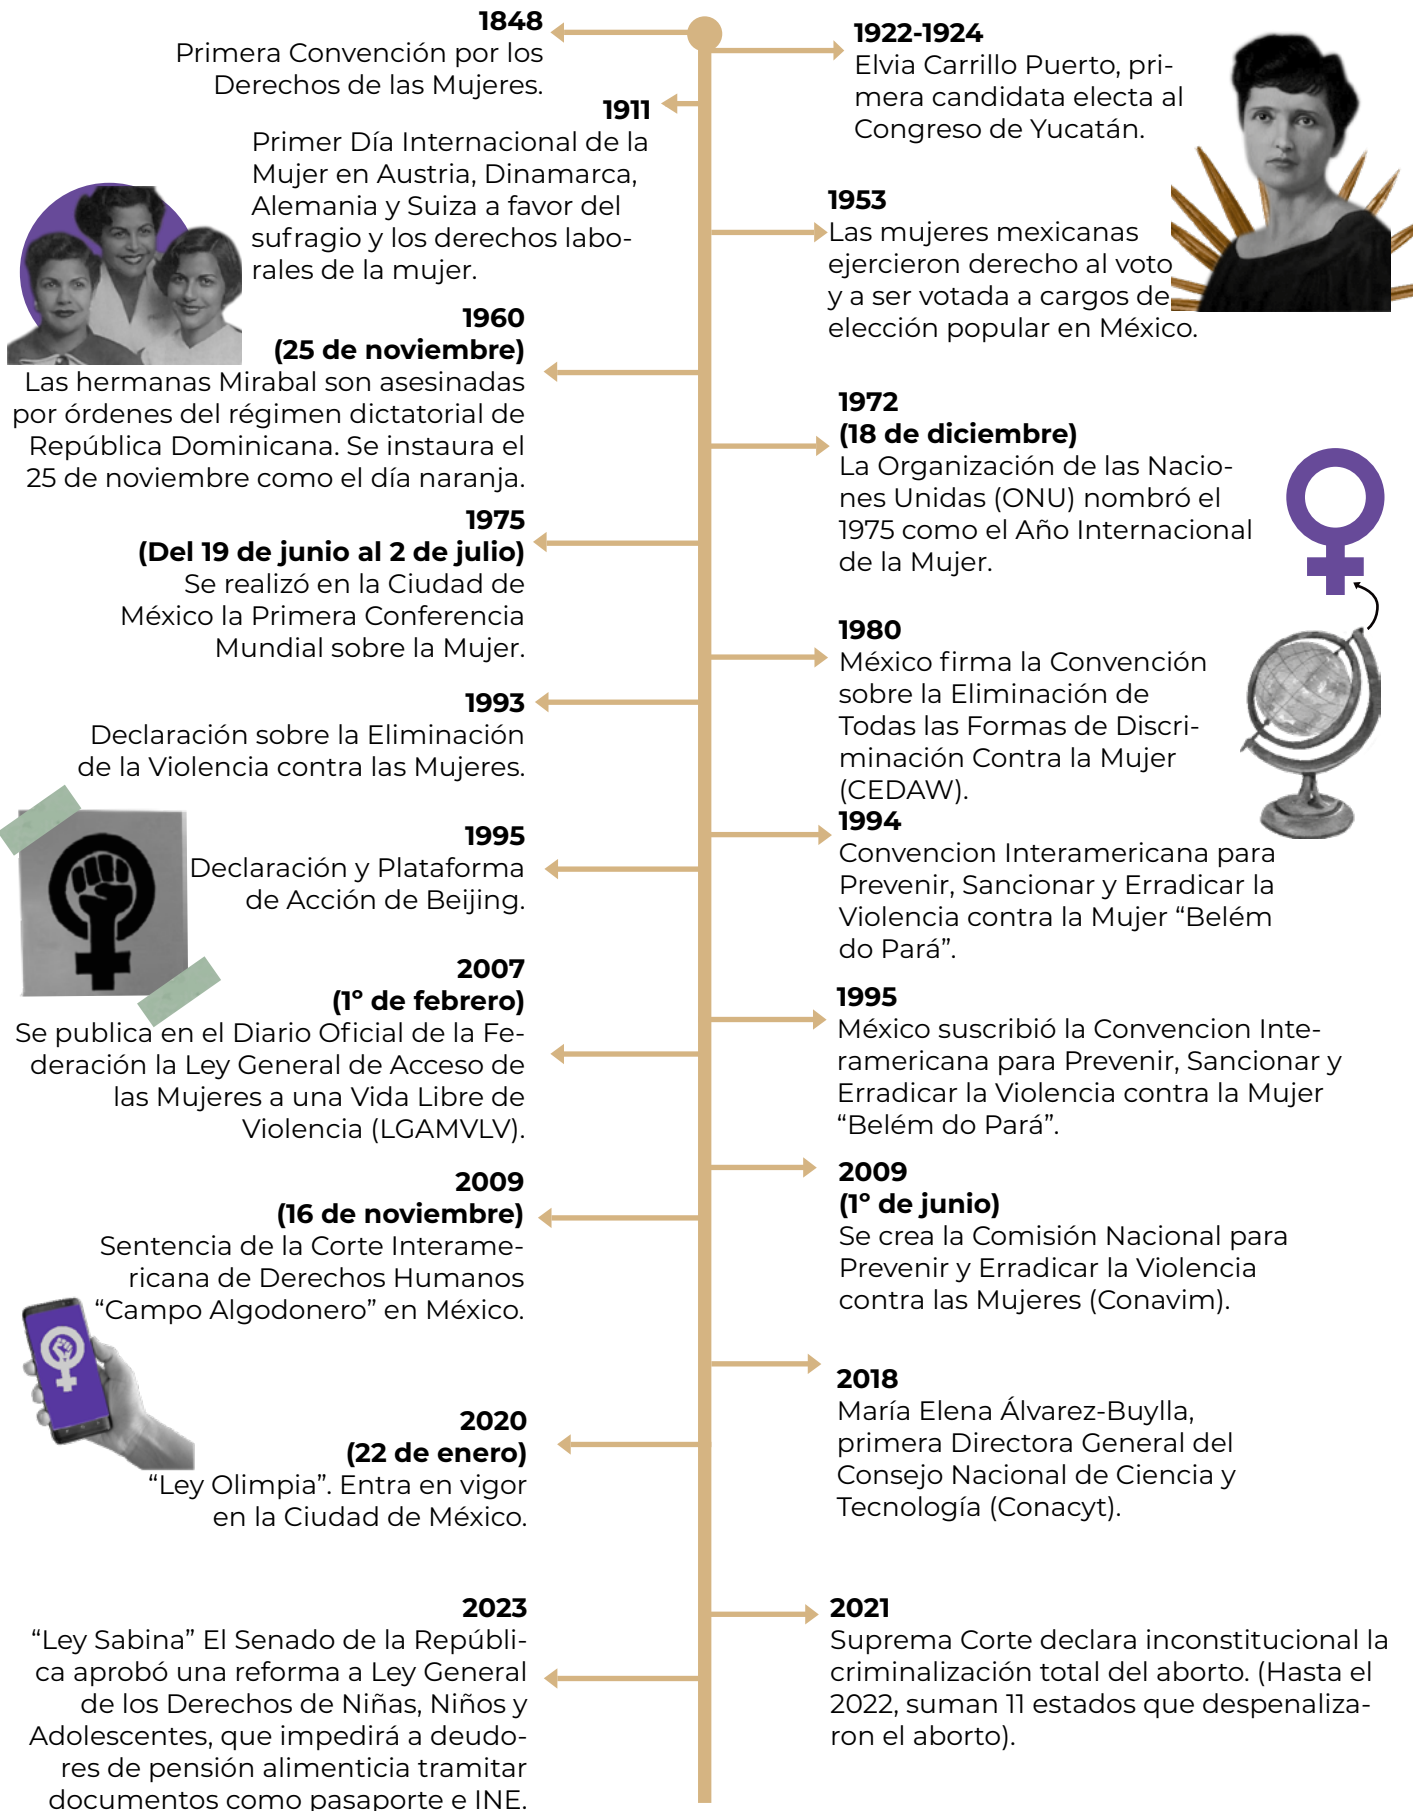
**1848**
Primera Convención por los Derechos de las Mujeres.

**1922-1924**
Elvia Carrillo Puerto, primera candidata electa al Congreso de Yucatán.

**1911**
Primer Día Internacional de la Mujer en Austria, Dinamarca, Alemania y Suiza a favor del sufragio y los derechos laborales de la mujer.

**1953**
Las mujeres mexicanas ejercieron derecho al voto y a ser votada a cargos de elección popular en México.

**1960**
**(25 de noviembre)**
Las hermanas Mirabal son asesinadas por órdenes del régimen dictatorial de República Dominicana. Se instaura el 25 de noviembre como el día naranja.

**1972**
**(18 de diciembre)**
La Organización de las Naciones Unidas (ONU) nombró el 1975 como el Año Internacional de la Mujer.

**1975**
**(Del 19 de junio al 2 de julio)**
Se realizó en la Ciudad de México la Primera Conferencia Mundial sobre la Mujer.

**1980**
México firma la Convención sobre la Eliminación de Todas las Formas de Discriminación Contra la Mujer (CEDAW).

**1993**
Declaración sobre la Eliminación de la Violencia contra las Mujeres.

**1994**
Convencion Interamericana para Prevenir, Sancionar y Erradicar la Violencia contra la Mujer “Belém do Pará”.

**1995**
Declaración y Plataforma de Acción de Beijing.

**1995**
México suscribió la Convencion Interamericana para Prevenir, Sancionar y Erradicar la Violencia contra la Mujer “Belém do Pará”.

**2007**
**(1° de febrero)**
Se publica en el Diario Oficial de la Federación la Ley General de Acceso de las Mujeres a una Vida Libre de Violencia (LGAMVLV).

**2009**
**(1° de junio)**
Se crea la Comisión Nacional para Prevenir y Erradicar la Violencia contra las Mujeres (Conavim).

**2009**
**(16 de noviembre)**
Sentencia de la Corte Interamericana de Derechos Humanos “Campo Algodonero” en México.

**2018**
María Elena Álvarez-Buylla, primera Directora General del Consejo Nacional de Ciencia y Tecnología (Conacyt).

**2020**
**(22 de enero)**
“Ley Olimpia”. Entra en vigor en la Ciudad de México.

**2023**
“Ley Sabina” El Senado de la República aprobó una reforma a Ley General de los Derechos de Niñas, Niños y Adolescentes, que impedirá a deudores de pensión alimenticia tramitar documentos como pasaporte e INE.

**2021**
Suprema Corte declara inconstitucional la criminalización total del aborto. (Hasta el 2022, suman 11 estados que despenalizaron el aborto).